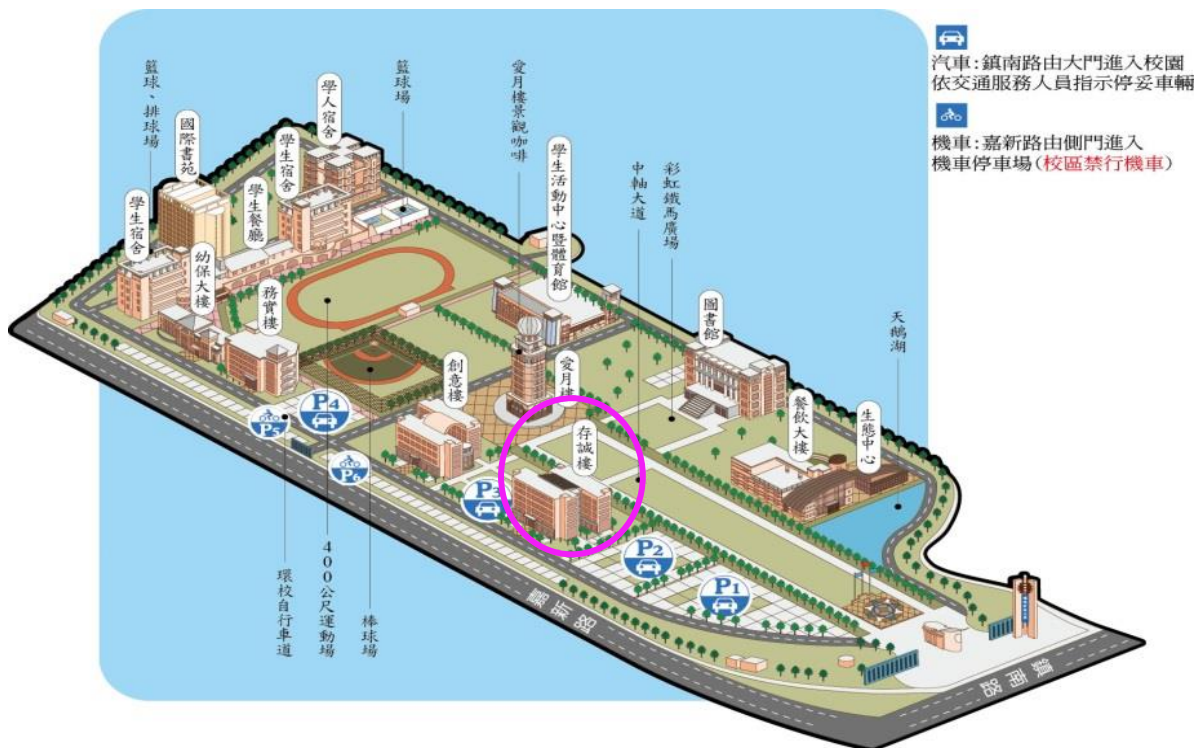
汽車:鎮南路由大門進入校園依交通服務人員指示停妥車輛

機車:嘉新路由側門進入機車停車場(校區禁行機車)

籃球、排球場

國際書苑

學生宿舍

學人宿舍

學生宿舍

學生餐廳

籃球場

愛月樓景觀咖啡

學生活動中心暨體育館

中軸大道

彩虹鐵馬廣場

幼保大樓

務實樓

圖書館

創意樓

愛月樓

天鵝湖

存誠樓

餐飲大樓

生態中心

P4

P5

P6

P3

P2

P1

環校自行車道

400公尺運動場

棒球場

嘉新路

鎮南路